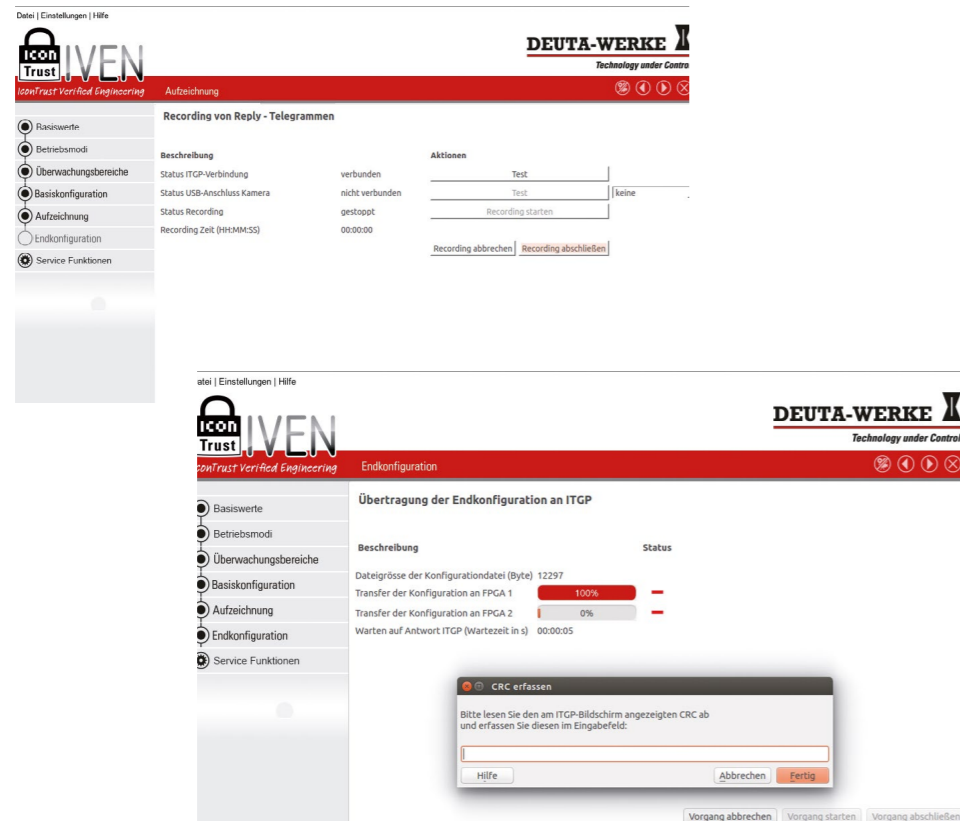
Datei | Einstellungen | Hilfe

Icon Trust IVEN

DEUTA-WERKE
Technology under Contro

IconTrust Verified Engineering
Aufzeichnung

Basiswerte
Betriebsmodi
Überwachungsbereiche
Basiskonfiguration
Aufzeichnung
Endkonfiguration
Service Funktionen

Recording von Reply - Telegrammen

| Beschreibung | | Aktionen | |
|---|---|---|---|
| Status ITGP-Verbindung | verbunden | Test | |
| Status USB-Anschluss Kamera | nicht verbunden | Test | keine |
| Status Recording | gestoppt | Recording starten | |
| Recording Zeit (HH:MM:SS) | 00:00:00 | | |

Recording abbrechen
Recording abschließen

atei | Einstellungen | Hilfe

Icon Trust IVEN

DEUTA-WERKE
Technology under Control

conTrust Verified Engineering
Endkonfiguration

Basiswerte
Betriebsmodi
Überwachungsbereiche
Basiskonfiguration
Aufzeichnung
Endkonfiguration
Service Funktionen

Übertragung der Endkonfiguration an ITGP

| Beschreibung | | Status |
|---|---|---|
| Dateigrösse der Konfigurationdatei (Byte) | 12297 | |
| Transfer der Konfiguration an FPGA 1 | 100% | |
| Transfer der Konfiguration an FPGA 2 | 0% | |
| Warten auf Antwort ITGP (Wartezeit in s) | 00:00:05 | |

CRC erfassen

Bitte lesen Sie den am ITGP-Bildschirm angezeigten CRC ab und erfassen Sie diesen im Eingabefeld:

Hilfe
Abbrechen
Fertig

Vorgang abbrechen
Vorgang starten
Vorgang abschließen